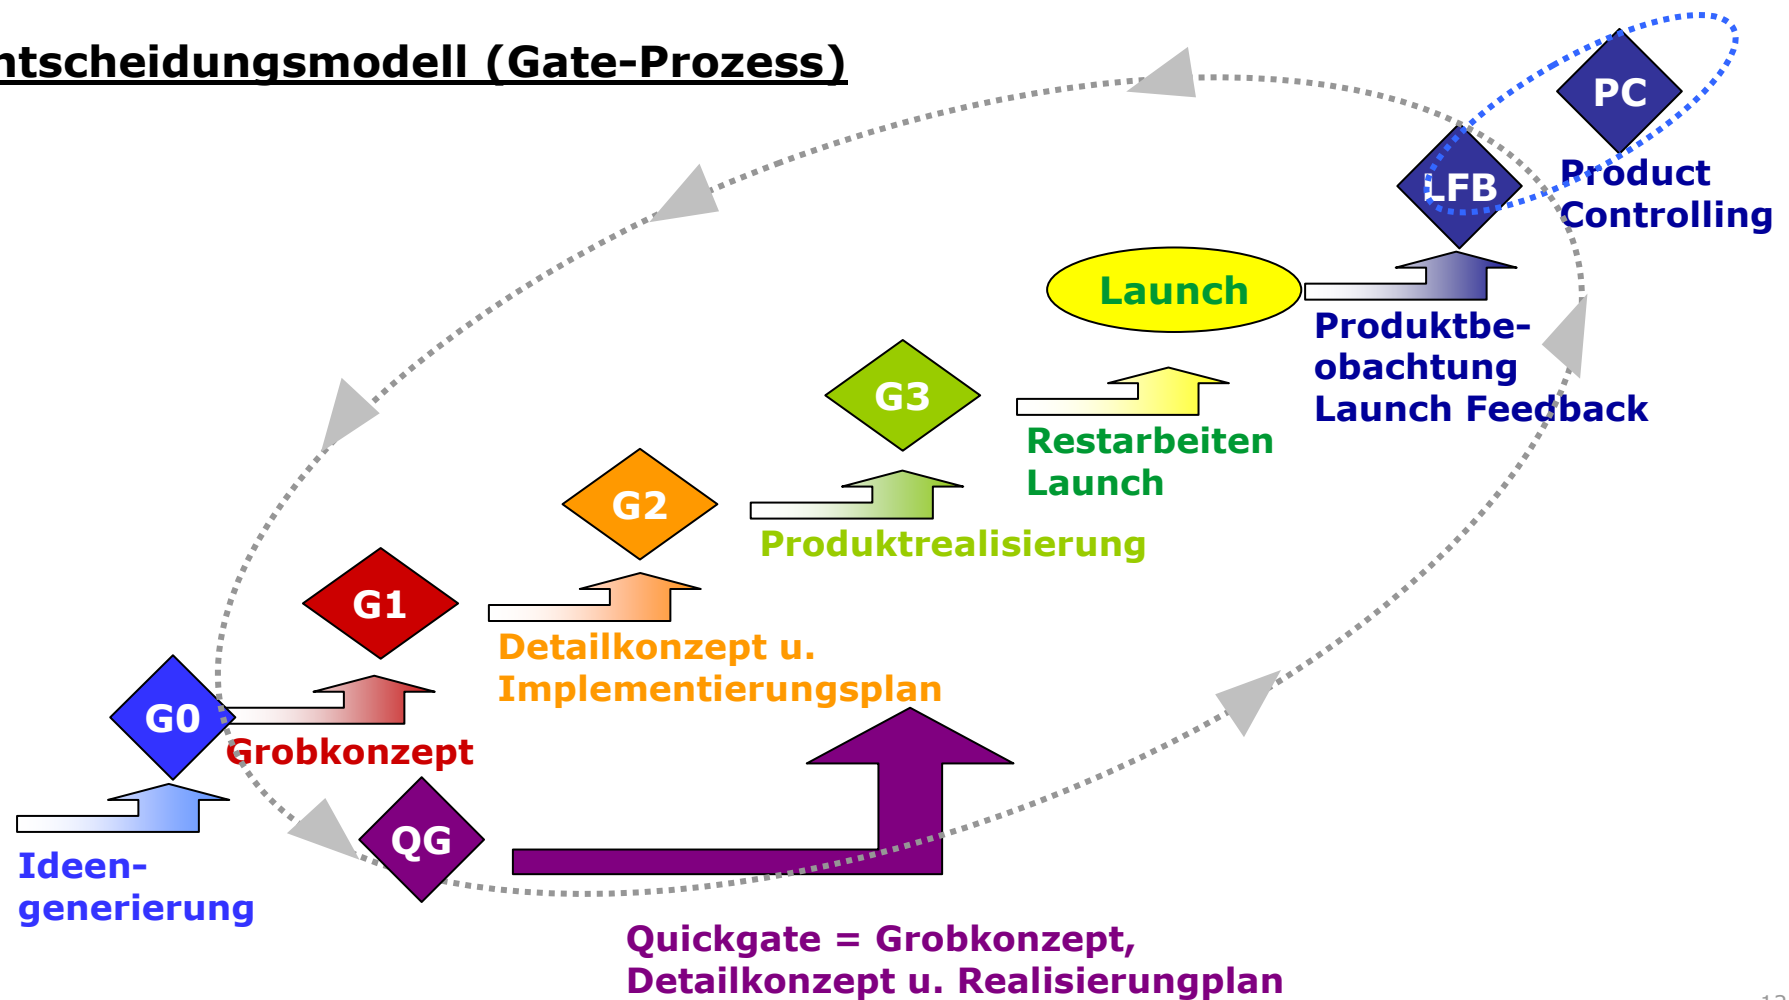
ntscheidungsmodell (Gate-Prozess)

PC

LFB

Product Controlling

Launch

Produktbeobachtung Launch Feedback

G3

Restarbeiten Launch

G2

Produktrealisierung

G1

Detailkonzept u. Implementierungsplan

G0

Grobkonzept

QG

Ideengenerierung

Quickgate = Grobkonzept, Detailkonzept u. Realisierungplan